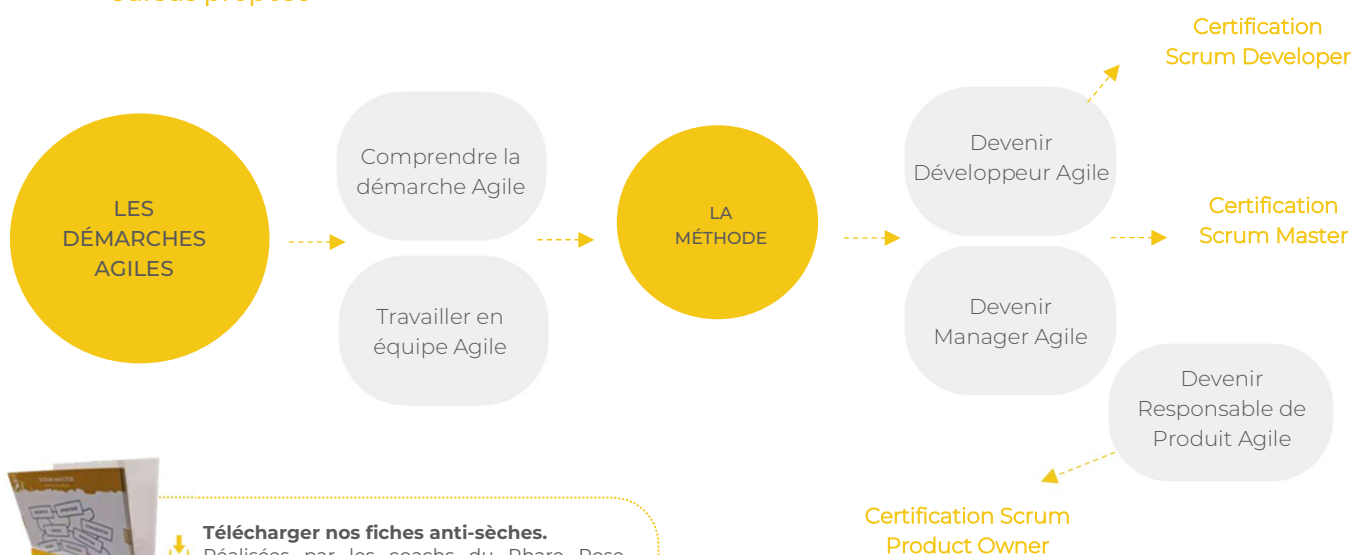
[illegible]

Certification Scrum Developer

LES DÉMARCHES AGILES

Comprendre la démarche Agile

Travailler en équipe Agile

LA MÉTHODE

Devenir Développeur Agile

Devenir Manager Agile

Certification Scrum Master

Devenir Responsable de Produit Agile

Certification Scrum Product Owner

Télécharger nos fiches anti-sèches.
Réalisées par les coachs du Phare Rose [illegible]